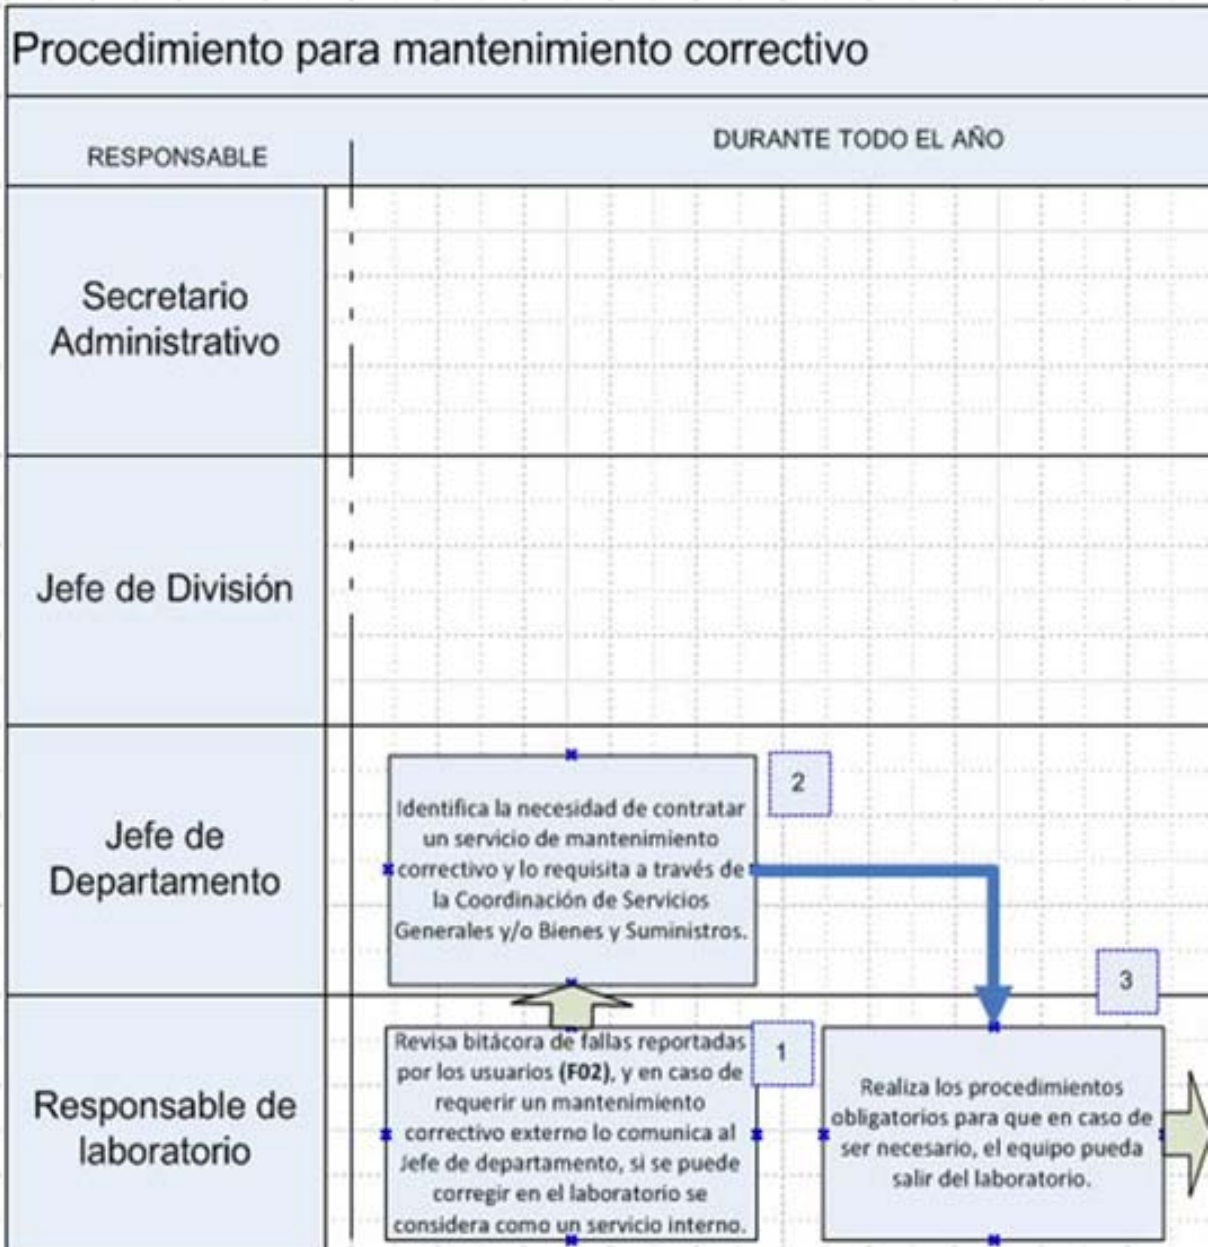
Procedimiento para mantenimiento correctivo

RESPONSABLE

DURANTE TODO EL AÑO

Secretario Administrativo

Jefe de División

Jefe de Departamento

Identifica la necesidad de contratar un servicio de mantenimiento correctivo y lo requisita a través de la Coordinación de Servicios Generales y/o Bienes y Suministros.

2

3

Responsable de laboratorio

Revisa bitácora de fallas reportadas por los usuarios **(F02)**, y en caso de requerir un mantenimiento correctivo externo lo comunica al Jefe de departamento, si se puede corregir en el laboratorio se considera como un servicio interno.

1

Realiza los procedimientos obligatorios para que en caso de ser necesario, el equipo pueda salir del laboratorio.